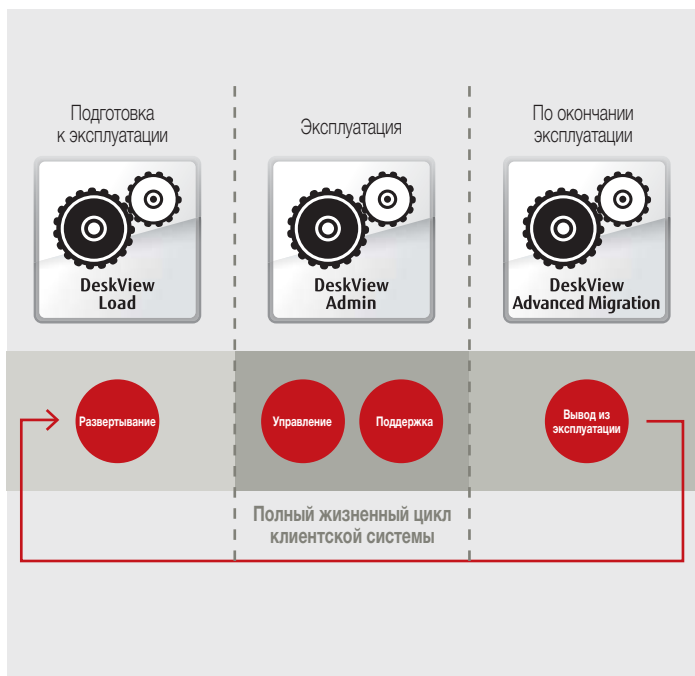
Подготовка к эксплуатации

DeskView Load

Эксплуатация

DeskView Admin

По окончании эксплуатации

DeskView Advanced Migration

Развертывание

Управление

Поддержка

Вывод из эксплуатации

Полный жизненный цикл клиентской системы